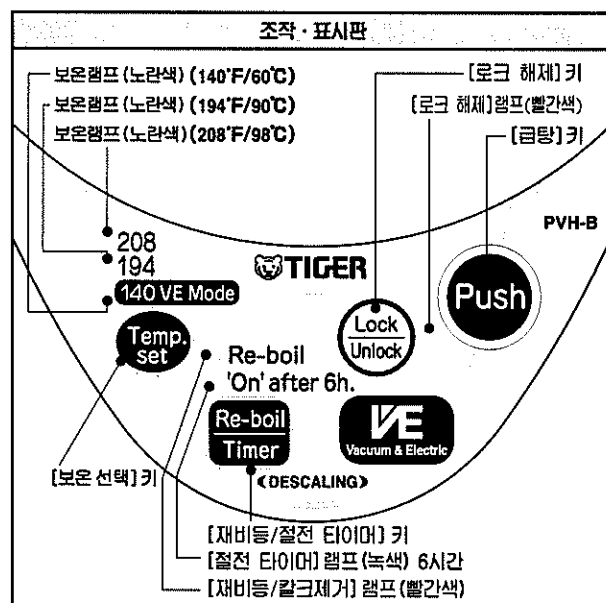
조작 · 표시판

보온램프 (노란색) (140°F/60°C)
보온램프 (노란색) (194°F/90°C)
보온램프 (노란색) (208°F/98°C)

[로크 해제] 키
[로크 해제] 램프 (빨간색)
[급탕] 키

PVH-B

208
194
140 VE Mode

TIGER

Lock
Unlock

Push

Temp.
set

Re-boil
'On' after 6h.

Re-boil
Timer

VE
Vacuum & Electric

《DESCALING》

[보온 선택] 키

[재비등/절전 타이머] 키
[절전 타이머] 램프 (녹색) 6시간
[재비등/칼크제거] 램프 (빨간색)